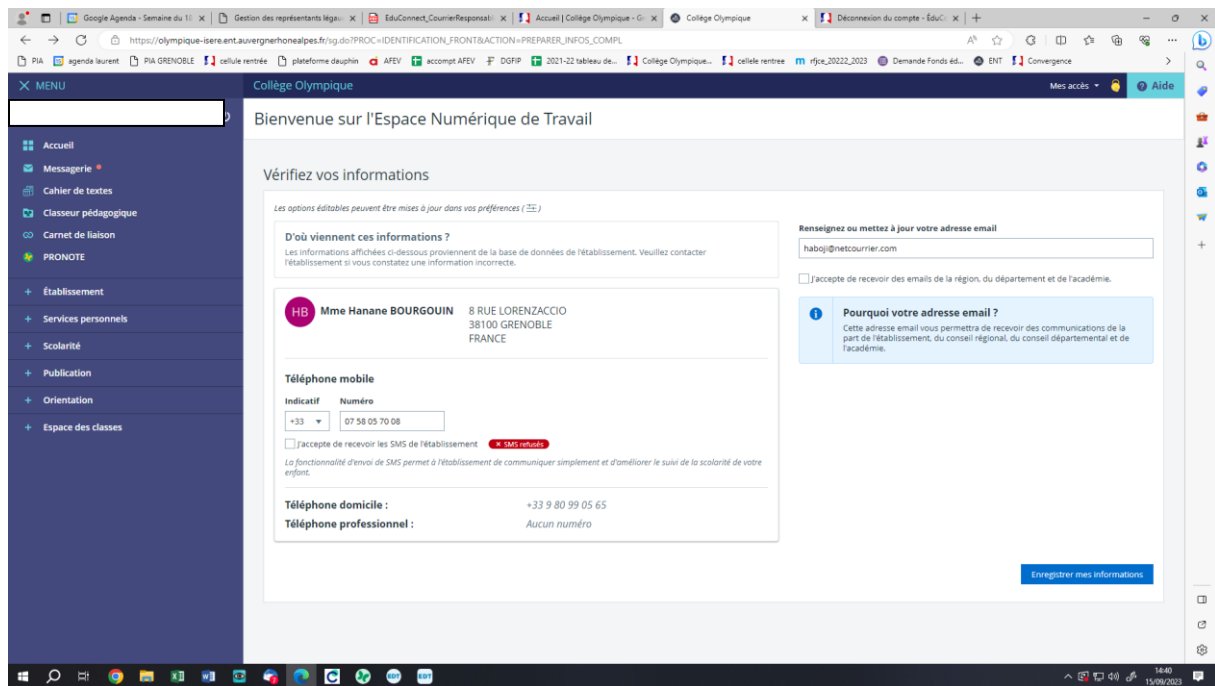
Google Agenda - Semaine du 18 ×
Gestion des représentants légau ×
EduConnect_CourrierResponsabl ×
Accueil | Collège Olympique - Gr ×
Collège Olympique ×
Déconnexion du compte - ÉduC ×

https://olympique-isere.ent.auvergnerhonealpes.fr/sg.do?PROC=IDENTIFICATION_FRONT&ACTION=PREPARER_INFOS_COMPL

PIA | agenda laurent | PIA GRENOBLE | cellule rentrée | plateforme dauphin | AFEV | accompt AFEV | DGFIP | 2021-22 tableau de... | Collège Olympique... | cellele rentree | rfjce_20222_2023 | Demande Fonds éd... | ENT | Convergence

× MENU
Collège Olympique
Mes accès
Aide

Bienvenue sur l'Espace Numérique de Travail

Accueil
Messagerie
Cahier de textes
Classeur pédagogique
Carnet de liaison
PRONOTE
+ Établissement
+ Services personnels
+ Scolarité
+ Publication
+ Orientation
+ Espace des classes

Vérifiez vos informations

Les options éditables peuvent être mises à jour dans vos préférences ( )

D'où viennent ces informations ?
Les informations affichées ci-dessous proviennent de la base de données de l'établissement. Veuillez contacter l'établissement si vous constatez une information incorrecte.

HB Mme Hanane BOURGOUIN 8 RUE LORENZACCIO 38100 GRENOBLE FRANCE

Téléphone mobile
Indicatif Numéro
+33 07 58 05 70 08
J'accepte de recevoir les SMS de l'établissement × SMS refusés
La fonctionnalité d'envoi de SMS permet à l'établissement de communiquer simplement et d'améliorer le suivi de la scolarité de votre enfant.

Téléphone domicile : +33 9 80 99 05 65
Téléphone professionnel : Aucun numéro

Renseignez ou mettez à jour votre adresse email
haboji@netcourrier.com
J'accepte de recevoir des emails de la région, du département et de l'académie.

Pourquoi votre adresse email ?
Cette adresse email vous permettra de recevoir des communications de la part de l'établissement, du conseil régional, du conseil départemental et de l'académie.

Enregistrer mes informations

14:40
15/09/2023